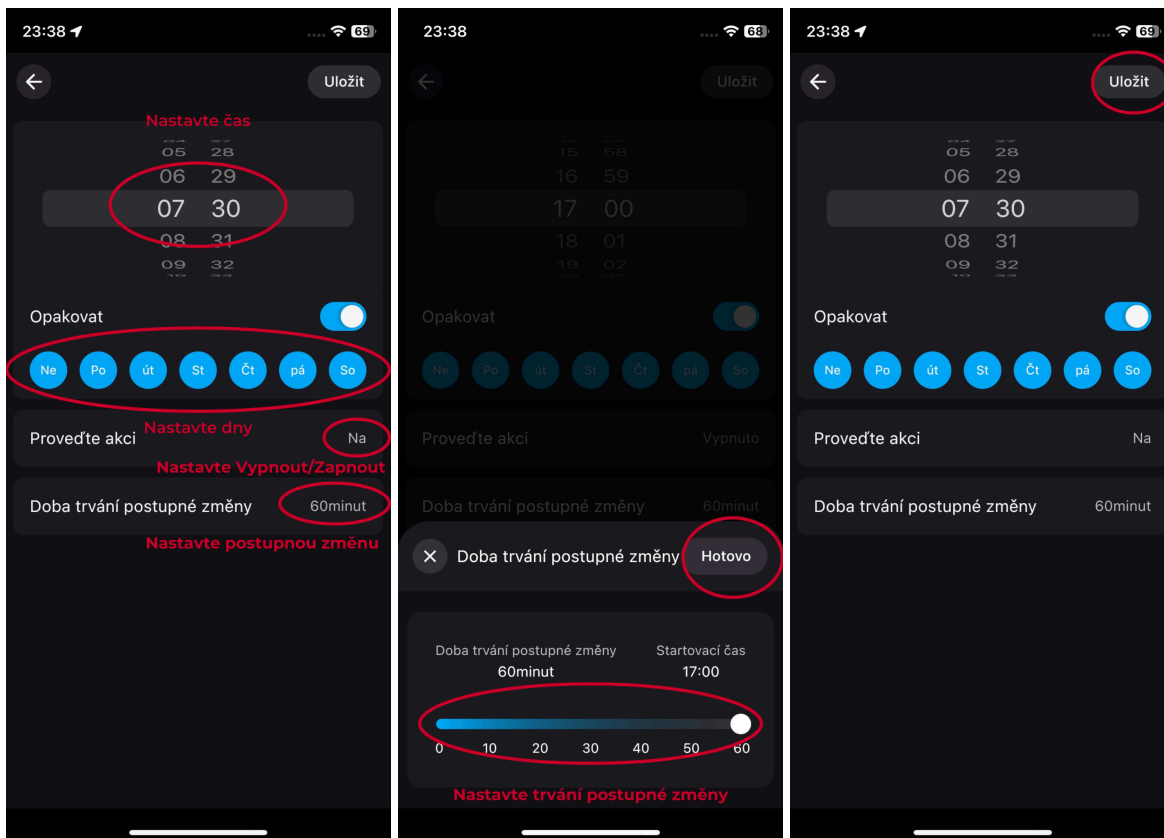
23:38 69

Uložit

Nastavte čas

05 28
06 29
07 30
08 31
09 32

Opakovat

Ne Po út St Čt pá So

Proveďte akci Nastavte dny Na

Nastavte Vypnout/Zapnout

Doba trvání postupné změny 60minut

Nastavte postupnou změnu

23:38 68

Uložit

15 58
16 59
17 00
18 01
19 02

Opakovat

Ne Po út St Čt pá So

Proveďte akci Vypnuto

Doba trvání postupné změny 60minut

Doba trvání postupné změny Hotovo

Doba trvání postupné změny
60minut

Startovací čas
17:00

0 10 20 30 40 50 60

Nastavte trvání postupné změny

23:38 68

Uložit

05 28
06 29
07 30
08 31
09 32

Opakovat

Ne Po út St Čt pá So

Proveďte akci Na

Doba trvání postupné změny 60minut